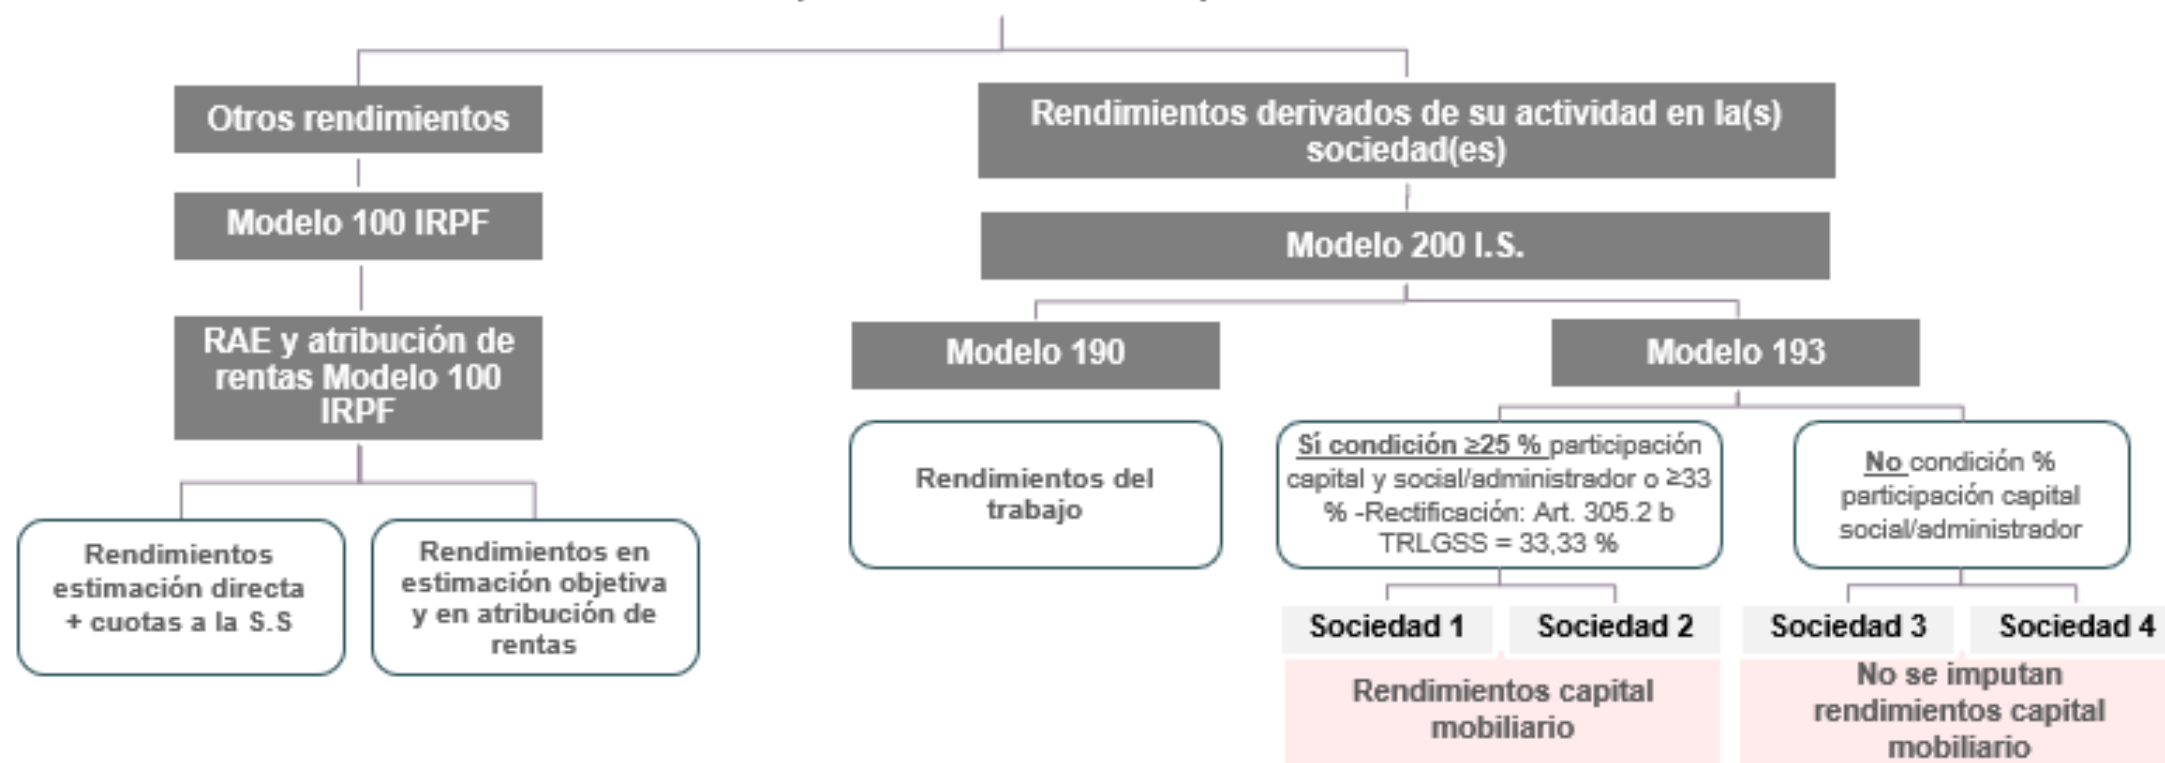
Otros rendimientos

Modelo 100 IRPF

RAE y atribución de rentas Modelo 100 IRPF

Rendimientos estimación directa + cuotas a la S.S

Rendimientos en estimación objetiva y en atribución de rentas

Rendimientos derivados de su actividad en la(s) sociedad(es)

Modelo 200 I.S.

Modelo 190

Rendimientos del trabajo

Modelo 193

Sí condición ≥25 % participación capital y social/administrador o ≥33 % -Rectificación: Art. 305.2 b TRLGSS = 33,33 %

No condición % participación capital social/administrador

Sociedad 1

Sociedad 2

Sociedad 3

Sociedad 4

Rendimientos capital mobiliario

No se imputan rendimientos capital mobiliario